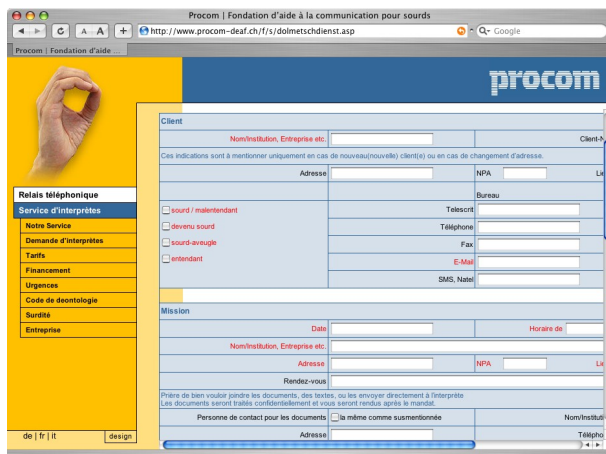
Procom | Fondation d'aide à la communication pour sourds

http://www.procom-deaf.ch/f/s/dolmetschdienst.asp

Google

Procom | Fondation d'aide ...

procom

Relais téléphonique
Service d'interprètes
Notre Service
Demande d'interprètes
Tarifs
Financement
Urgences
Code de deontologie
Surdité
Entreprise

de | fr | it
design

Client

Nom/Institution, Entreprise etc.

Client-N

Ces indications sont à mentionner uniquement en cas de nouveau(nouvelle) client(e) ou en cas de changement d'adresse.

Adresse

NPA

Li

Bureau

sourd / malentendant

devenu sourd

sourd-aveugle

entendant

Telescrit

Téléphone

Fax

E-Mail

SMS, Natel

Mission

Date

Horaire de

Nom/Institution, Entreprise etc.

Adresse

NPA

Li

Rendez-vous

Prière de bien vouloir joindre les documents, des textes, ou les envoyer directement à l'interprète
Les documents seront traités confidentiellement et vous seront rendus après le mandat.

Personne de contact pour les documents

la même comme susmentionnée

Nom/Institu

Adresse

Télépho